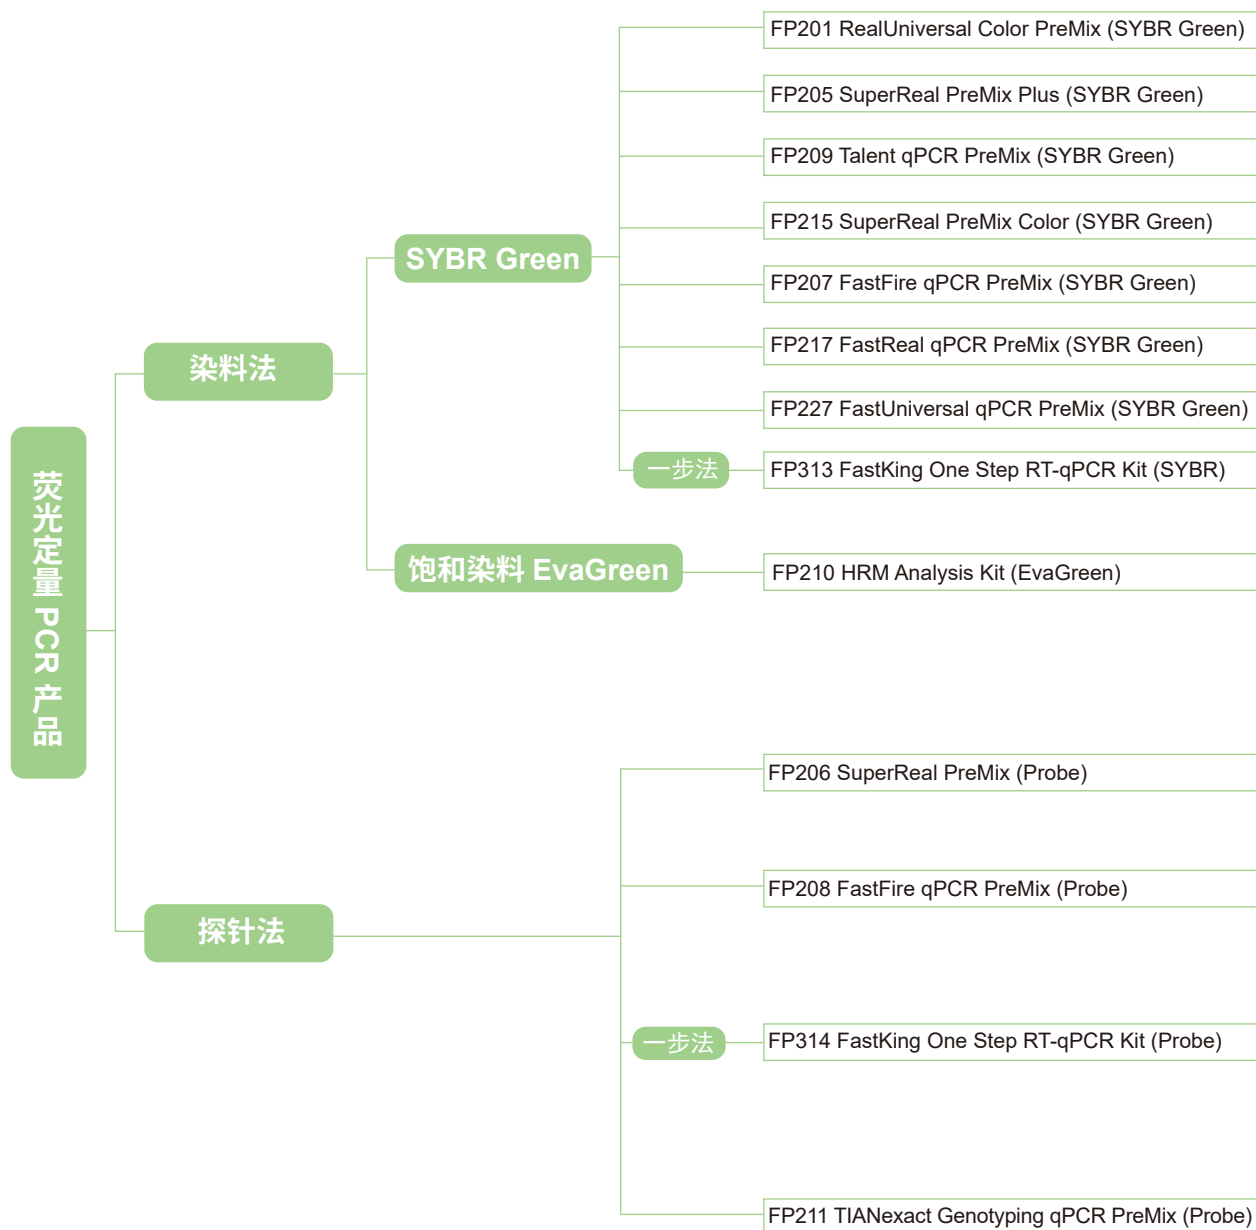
荧光定量 PCR 产品

染料法

SYBR Green

FP201 RealUniversal Color PreMix (SYBR Green)

FP205 SuperReal PreMix Plus (SYBR Green)

FP209 Talent qPCR PreMix (SYBR Green)

FP215 SuperReal PreMix Color (SYBR Green)

FP207 FastFire qPCR PreMix (SYBR Green)

FP217 FastReal qPCR PreMix (SYBR Green)

FP227 FastUniversal qPCR PreMix (SYBR Green)

一步法

FP313 FastKing One Step RT-qPCR Kit (SYBR)

饱和染料 EvaGreen

FP210 HRM Analysis Kit (EvaGreen)

探针法

FP206 SuperReal PreMix (Probe)

FP208 FastFire qPCR PreMix (Probe)

一步法

FP314 FastKing One Step RT-qPCR Kit (Probe)

FP211 TIANexact Genotyping qPCR PreMix (Probe)